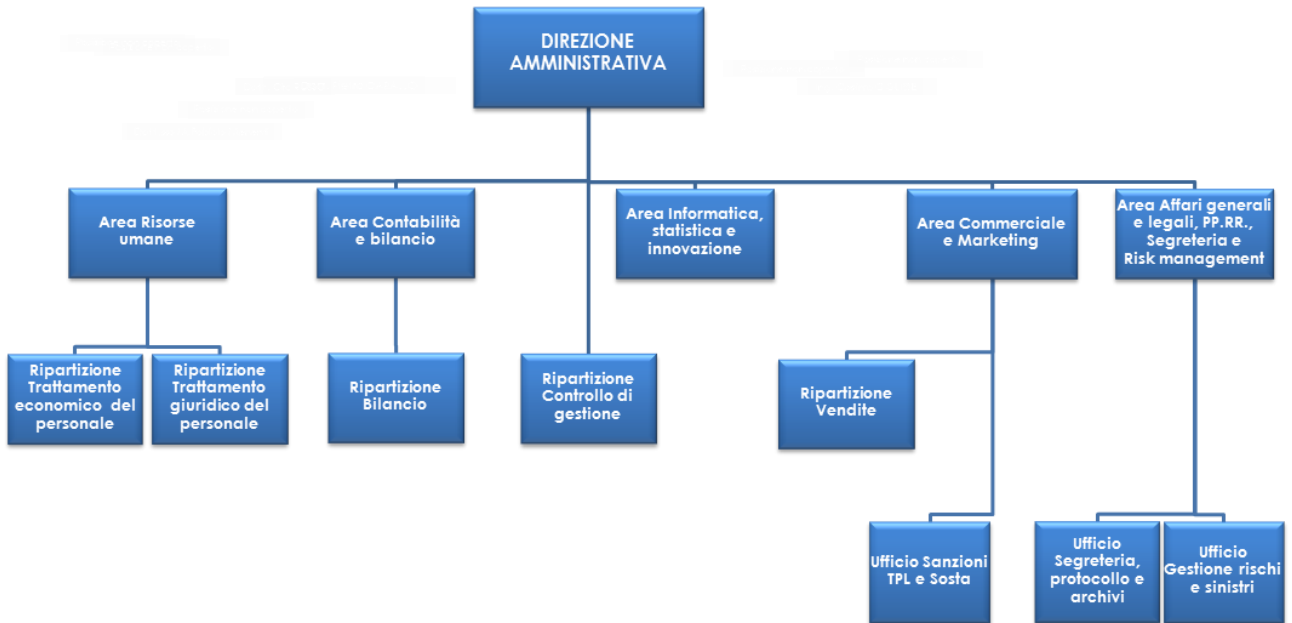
DIREZIONE AMMINISTRATIVA

Area Risorse umane

Area Contabilità e bilancio

Area Informatica, statistica e innovazione

Area Commerciale e Marketing

Area Affari generali e legali, PP.RR., Segreteria e Risk management

Ripartizione Trattamento economico del personale

Ripartizione Trattamento giuridico del personale

Ripartizione Bilancio

Ripartizione Controllo di gestione

Ripartizione Vendite

Ufficio Sanzioni TPL e Sosta

Ufficio Segreteria, protocollo e archivi

Ufficio Gestione rischi e sinistri